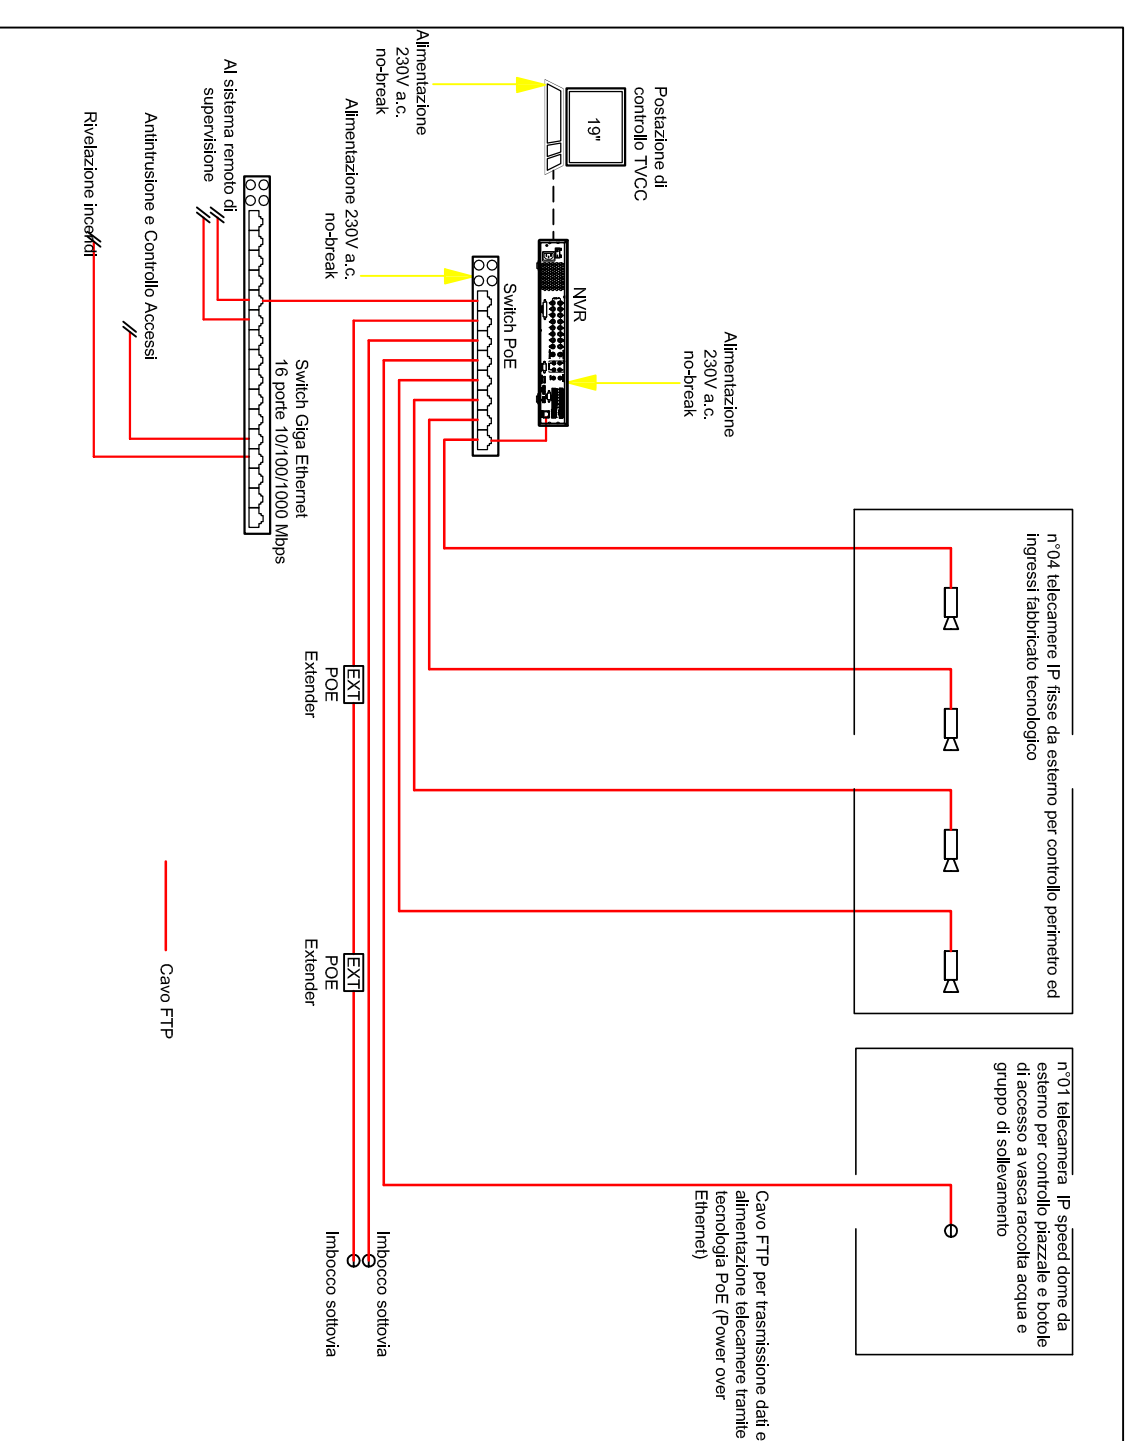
Postazione di controllo TVCC

19"

Alimentazione 230V a.c. no-break

Alimentazione 230V a.c. no-break

NVR

Alimentazione 230V a.c. no-break

Switch PoE

Al sistema remoto di supervisione

Antintrusione e Controllo Accessi

Rivelazione incendi

Switch Giga Ethernet 16 porte 10/100/1000 Mbps

n°04 telecamere IP fisse da esterno per controllo perimetro ed ingressi fabbricato tecnologico

EXT POE Extender

EXT POE Extender

Cavo FTP

n°01 telecamera IP speed dome da esterno per controllo piazzale e botole di accesso a vasca raccolta acqua e gruppo di sollevamento

Cavo FTP per trasmissione dati e alimentazione telecamere tramite tecnologia PoE (Power over Ethernet)

Imbocco sottovia

Imbocco sottovia